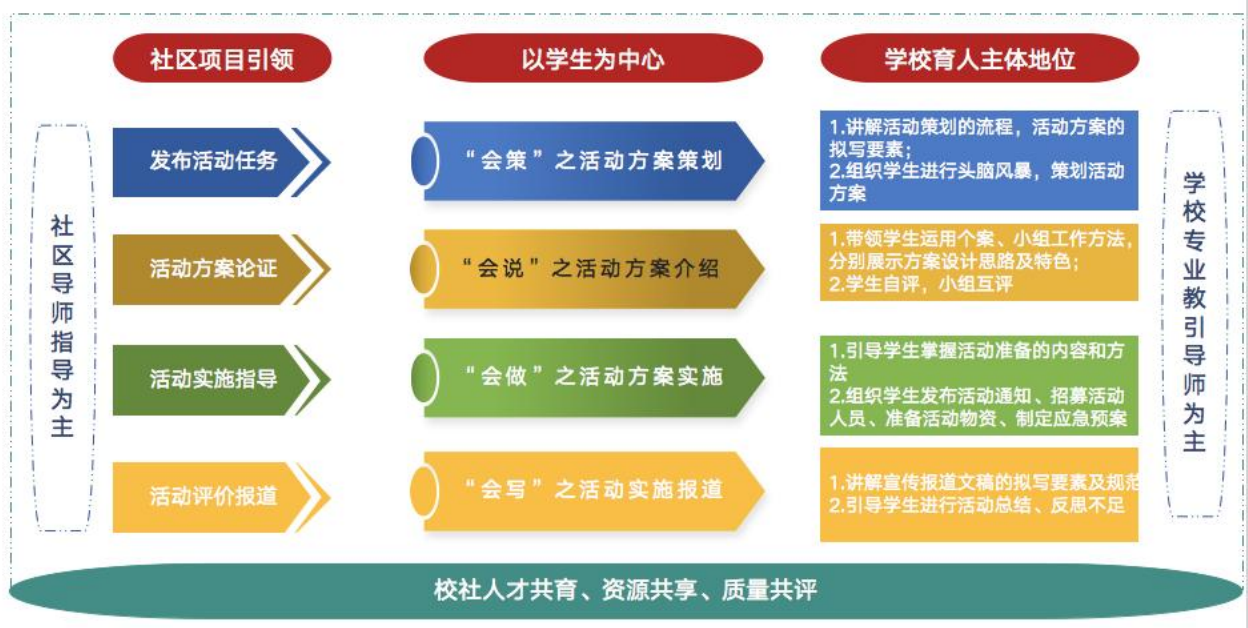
社区项目引领

以学生为中心

学校育人主体地位

社区导师指导为主

发布活动任务

“会策”之活动方案策划

1.讲解活动策划的流程，活动方案的拟写要素；
2.组织学生进行头脑风暴，策划活动方案

活动方案论证

“会说”之活动方案介绍

1.带领学生运用个案、小组工作方法，分别展示方案设计思路及特色；
2.学生自评，小组互评

活动实施指导

“会做”之活动方案实施

1.引导学生掌握活动准备的内容和方法
2.组织学生发布活动通知、招募活动人员、准备活动物资、制定应急预案

活动评价报道

“会写”之活动实施报道

1.讲解宣传报道文稿的拟写要素及规范
2.引导学生进行活动总结、反思不足

学校专业教引导师为主

校社人才共育、资源共享、质量共评